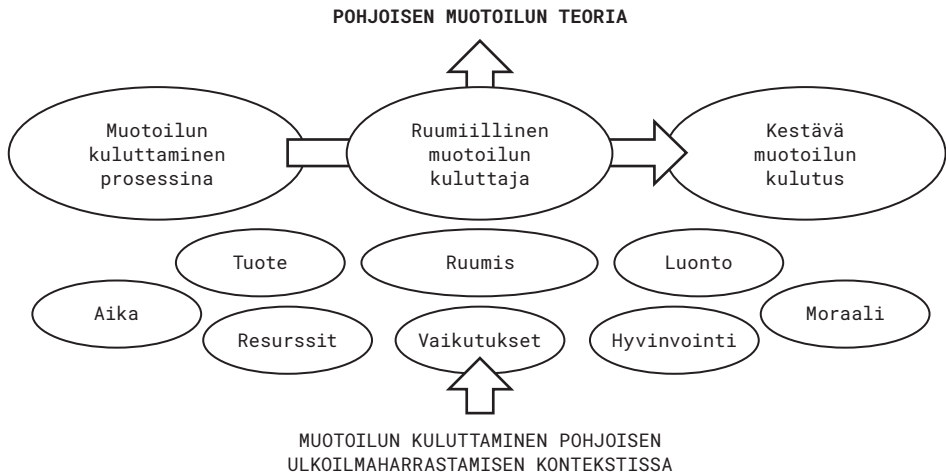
POHJOISEN MUOTOILUN TEORIA

Muotoilun kuluttaminen prosessina

Ruumiillinen muotoilun kuluttaja

Kestävä muotoilun kulutus

Tuote

Ruumis

Luonto

Aika

Resurssit

Vaikutukset

Hyvinvointi

Moraali

MUOTOILUN KULUTTAMINEN POHJOISEN ULKOILMAHARRASTAMISEN KONTEKSTISSA